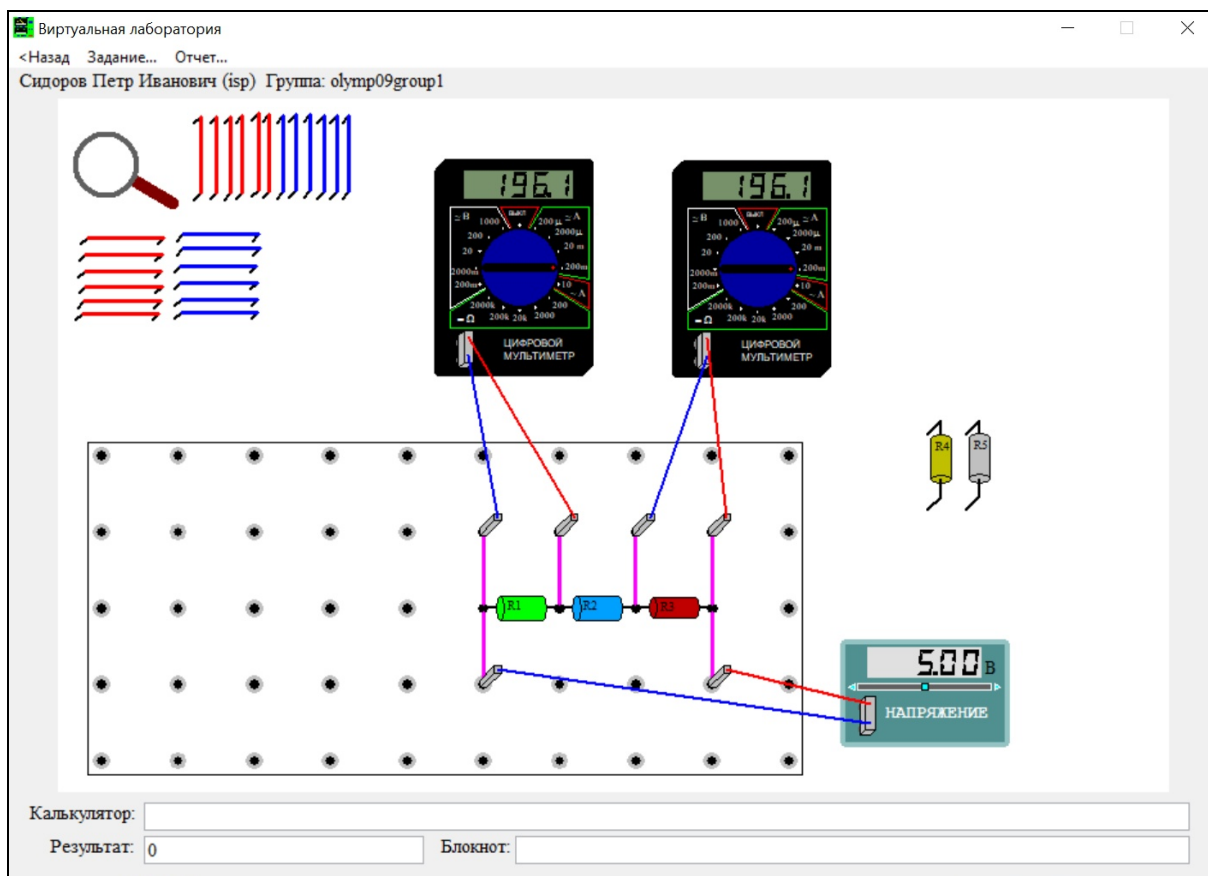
Виртуальная лаборатория

<Назад Задание... Отчет...

Сидоров Петр Иванович (isp) Группа: olymp09group1

196.1

≃B 1000 выкл ≃A 200µ 2000µ 200 20 m 20 200m 2000m 10 200m ≃A 2000k 200 -Ω 200k 20k 2000

ЦИФРОВОЙ МУЛЬТИМЕТР

196.1

≃B 1000 выкл ≃A 200µ 2000µ 200 20 m 20 200m 2000m 10 200m ≃A 2000k 200 -Ω 200k 20k 2000

ЦИФРОВОЙ МУЛЬТИМЕТР

R4 R5

R1 R2 R3

5.00 В

НАПРЯЖЕНИЕ

Калькулятор:

Результат: 0

Блокнот: